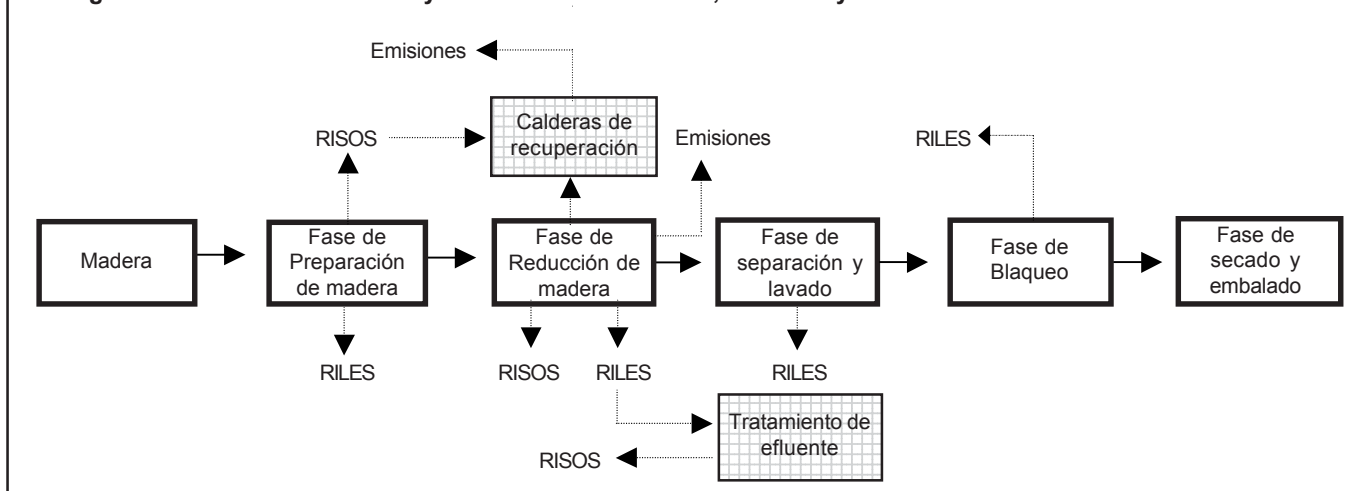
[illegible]

Emisiones

RISOS

Calderas de recuperación

Emisiones

RILES

Madera

Fase de Preparación de madera

Fase de Reducción de madera

Fase de separación y lavado

Fase de Blaqueo

Fase de secado y embalado

RILES

RISOS

RILES

RILES

Tratamiento de efluente

RISOS